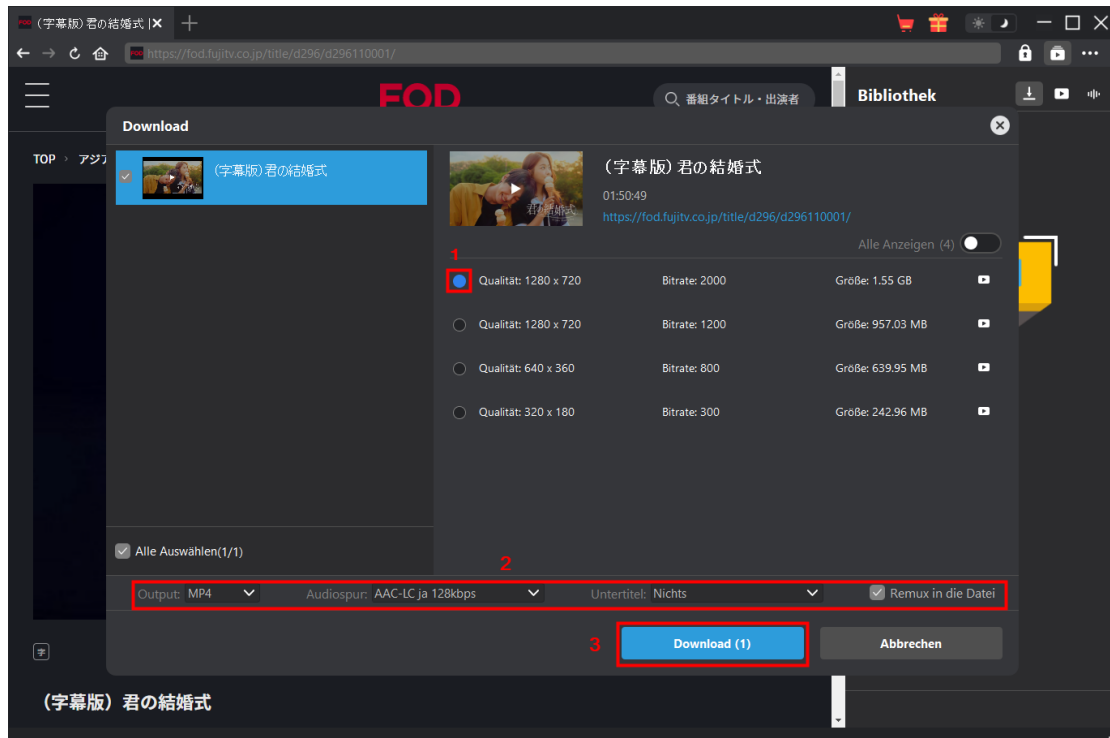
(字幕版) 君の結婚式 | ✕ +

https://fod.fujitv.co.jp/title/d296/d296110001/

FOD

番組タイトル・出演者

Bibliothek

Download

TOP › アジア

(字幕版) 君の結婚式

(字幕版) 君の結婚式

01:50:49

https://fod.fujitv.co.jp/title/d296/d296110001/

Alle Anzeigen (4)

1

| | | | |
|---|---|---|---|
| Qualität: 1280 x 720 | Bitrate: 2000 | Größe: 1.55 GB | |
| Qualität: 1280 x 720 | Bitrate: 1200 | Größe: 957.03 MB | |
| Qualität: 640 x 360 | Bitrate: 800 | Größe: 639.95 MB | |
| Qualität: 320 x 180 | Bitrate: 300 | Größe: 242.96 MB | |

Alle Auswählen(1/1)

2

Output: MP4 Audiospur: AAC-LC ja 128kbps Untertitel: Nichts Remux in die Datei

3

Download (1)

Abbrechen

字

(字幕版) 君の結婚式